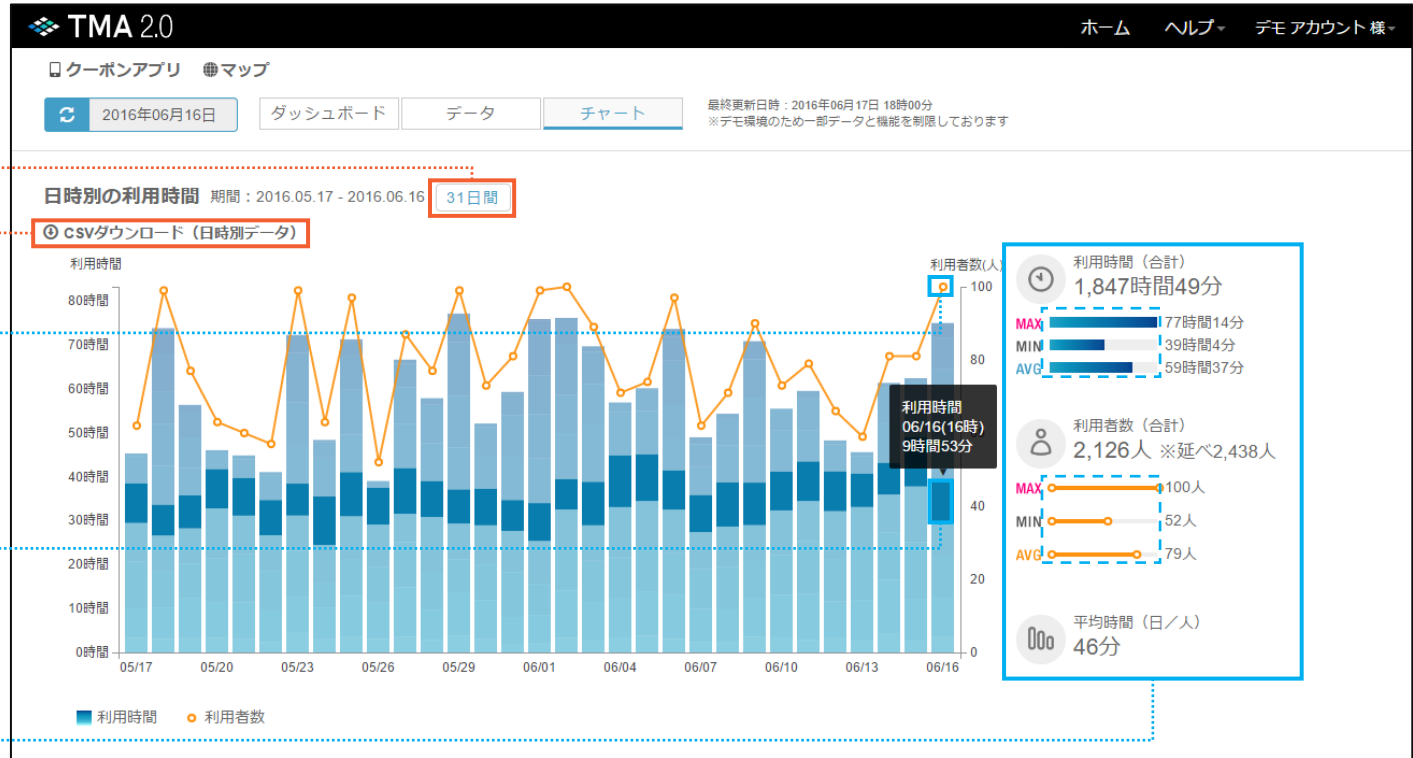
TMA 2.0

ホーム　ヘルプ　デモ アカウント 様

クーポンアプリ　マップ

2016年06月16日

ダッシュボード　データ　チャート

最終更新日時：2016年06月17日 18時00分
※デモ環境のため一部データと機能を制限しております

日時別の利用時間　期間：2016.05.17 - 2016.06.16　31日間

CSVダウンロード（日時別データ）

利用時間

利用者数(人)

80時間
70時間
60時間
50時間
40時間
30時間
20時間
10時間
0時間

100
80
60
40
20
0

05/17　05/20　05/23　05/26　05/29　06/01　06/04　06/07　06/10　06/13　06/16

利用時間
06/16(16時)
9時間53分

利用時間　利用者数

利用時間（合計）
1,847時間49分

MAX 77時間14分
MIN 39時間4分
AVG 59時間37分

利用者数（合計）
2,126人 ※延べ2,438人

MAX 100人
MIN 52人
AVG 79人

平均時間（日／人）
46分